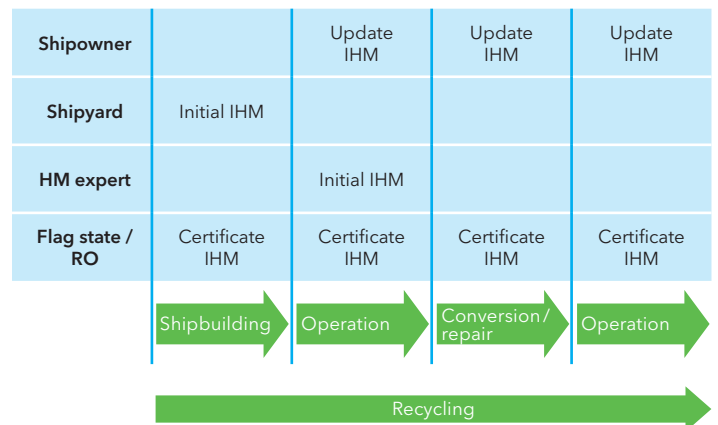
|  |  |  |  |  |
|---|---|---|---|---|
| **Shipowner** |  | Update IHM | Update IHM | Update IHM |
| **Shipyard** | Initial IHM |  |  |  |
| **HM expert** |  | Initial IHM |  |  |
| **Flag state / RO** | Certificate IHM | Certificate IHM | Certificate IHM | Certificate IHM |

Shipbuilding
Operation
Conversion / repair
Operation

Recycling